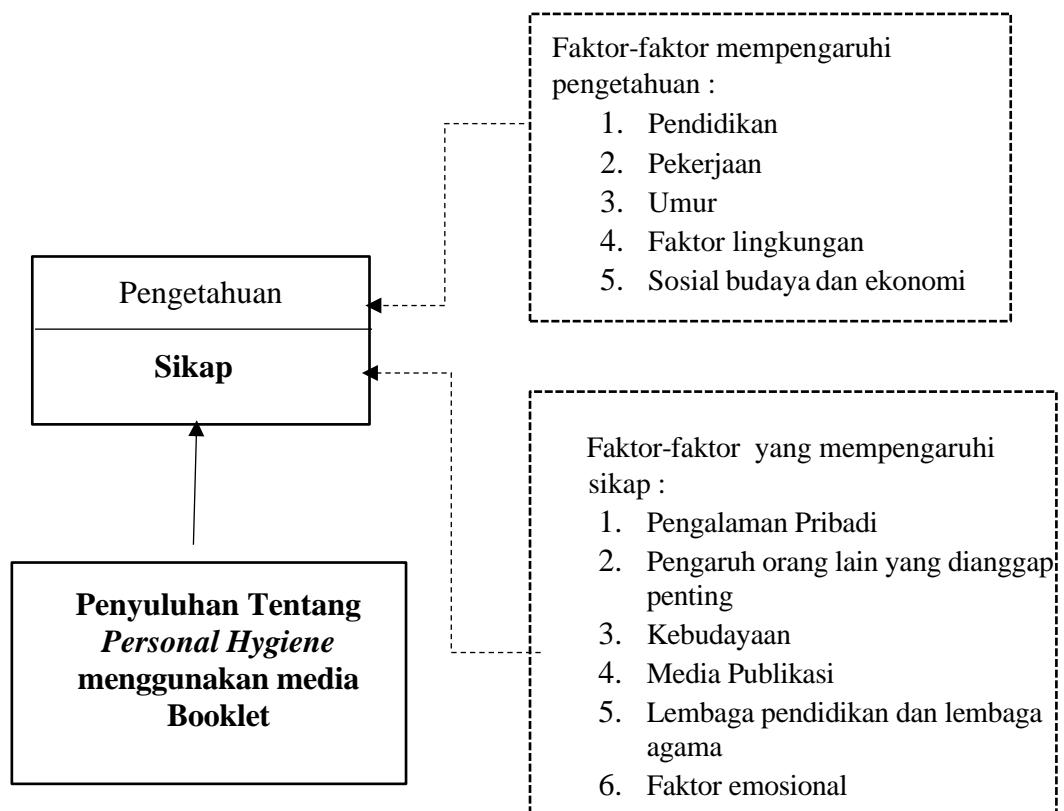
Faktor-faktor mempengaruhi pengetahuan :
1. Pendidikan
2. Pekerjaan
3. Umur
4. Faktor lingkungan
5. Sosial budaya dan ekonomi

Pengetahuan

**Sikap**

Faktor-faktor yang mempengaruhi sikap :
1. Pengalaman Pribadi
2. Pengaruh orang lain yang dianggap penting
3. Kebudayaan
4. Media Publikasi
5. Lembaga pendidikan dan lembaga agama
6. Faktor emosional

**Penyuluhan Tentang *Personal Hygiene* menggunakan media Booklet**